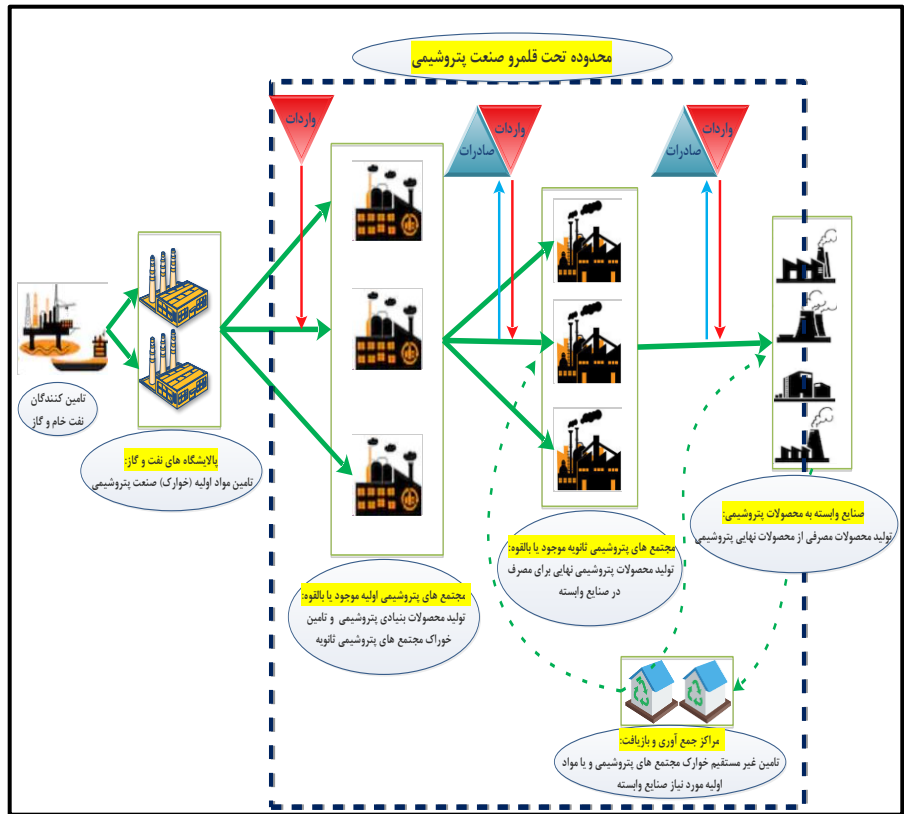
محدوده تحت قلمرو صنعت پتروشیمی

واردات

واردات
صادرات

واردات
صادرات

تامین کنندگان
نفت خام و گاز

پالایشگاه های نفت و گاز:
تامین مواد اولیه (خوراک) صنعت پتروشیمی

مجتمع های پتروشیمی اولیه موجود یا بالقوه:
تولید محصولات بنیادی پتروشیمی و تامین خوراک مجتمع های پتروشیمی ثانویه

مجتمع های پتروشیمی ثانویه موجود یا بالقوه:
تولید محصولات پتروشیمی نهایی برای مصرف در صنایع وابسته

صنایع وابسته به محصولات پتروشیمی:
تولید محصولات مصرفی از محصولات نهایی پتروشیمی

مراکز جمع آوری و بازیافت:
تامین غیر مستقیم خوراک مجتمع های پتروشیمی و یا مواد اولیه مورد نیاز صنایع وابسته